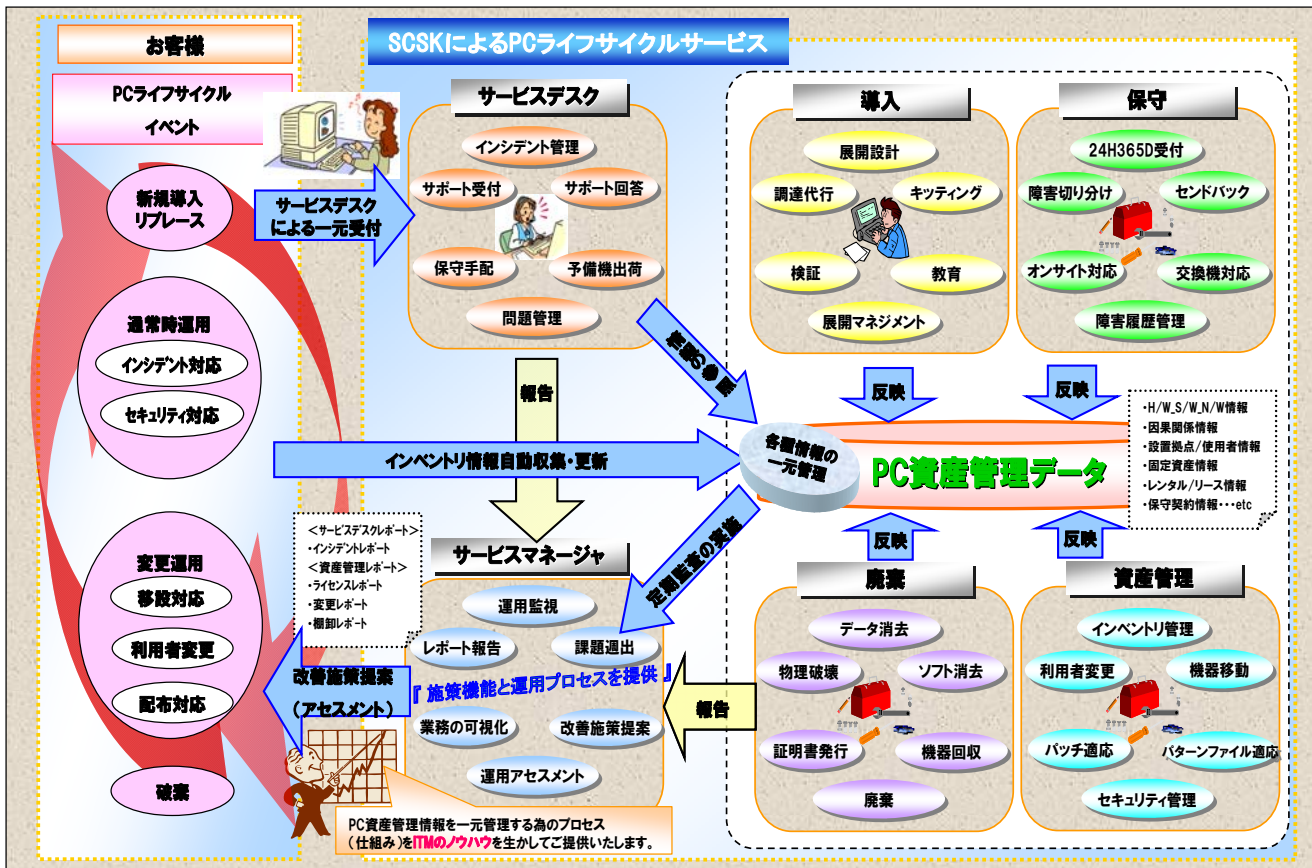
お客様

PCライフサイクルイベント

新規導入リプレース

通常時運用

インシデント対応

セキュリティ対応

変更運用

移設対応

利用者変更

配布対応

破棄

SCSKによるPCライフサイクルサービス

サービスデスク

インシデント管理

サポート受付

サポート回答

保守手配

予備機出荷

問題管理

サービスデスクによる一元受付

報告

情報の参照

インベントリ情報自動収集・更新

導入

展開設計

調達代行

キッティング

検証

教育

展開マネジメント

保守

24H365D受付

障害切り分け

センドバック

オンサイト対応

交換機対応

障害履歴管理

反映

反映

各種情報の一元管理

PC資産管理データ

・H/W、S/W、N/W情報
・因果関係情報
・設置拠点/使用者情報
・固定資産情報
・レンタル/リース情報
・保守契約情報・・・etc

反映

反映

定期監査の実施

＜サービスデスクレポート＞
・インシデントレポート
＜資産管理レポート＞
・ライセンスレポート
・変更レポート
・棚卸レポート

サービスマネージャ

運用監視

レポート報告

課題選出

『 施策機能と運用プロセスを提供 』

業務の可視化

改善施策提案

運用アセスメント

改善施策提案（アセスメント）

報告

廃棄

データ消去

物理破壊

ソフト消去

証明書発行

機器回収

廃棄

資産管理

インベントリ管理

利用者変更

機器移動

パッチ適応

パターンファイル適応

セキュリティ管理

PC資産管理情報を一元管理する為のプロセス（仕組み）をITMのノウハウを生かしてご提供いたします。